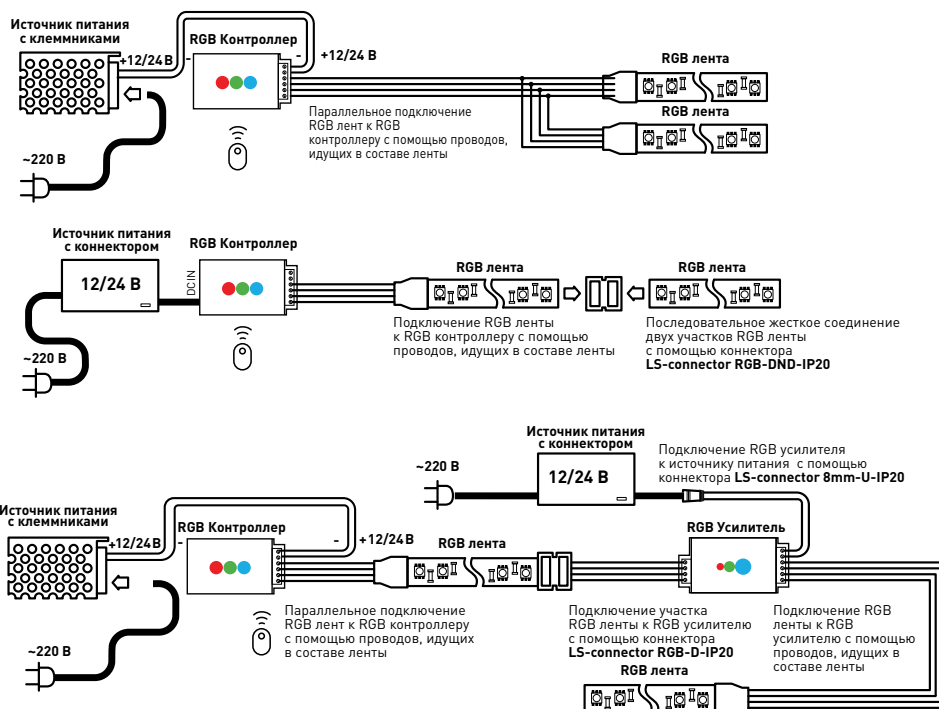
Источник питания с клеммниками

+12/24 В

RGB Контроллер

+12/24 В

-

-

RGB лента

RGB лента

Параллельное подключение RGB лент к RGB контроллеру с помощью проводов, идущих в составе ленты

~220 В

Источник питания с коннектором

12/24 В

RGB Контроллер

DC IN

RGB лента

RGB лента

Подключение RGB ленты к RGB контроллеру с помощью проводов, идущих в составе ленты

Последовательное жесткое соединение двух участков RGB ленты с помощью коннектора **LS-connector RGB-DND-IP20**

~220 В

Источник питания с коннектором

~220 В

12/24 В

Подключение RGB усилителя к источнику питания с помощью коннектора **LS-connector 8mm-U-IP20**

Источник питания с клеммниками

+12/24 В

RGB Контроллер

-

-

+12/24 В

RGB лента

RGB Усилитель

Параллельное подключение RGB лент к RGB контроллеру с помощью проводов, идущих в составе ленты

Подключение участка RGB ленты к RGB усилителю с помощью коннектора **LS-connector RGB-D-IP20**

Подключение RGB ленты к RGB усилителю с помощью проводов, идущих в составе ленты

~220 В

RGB лента